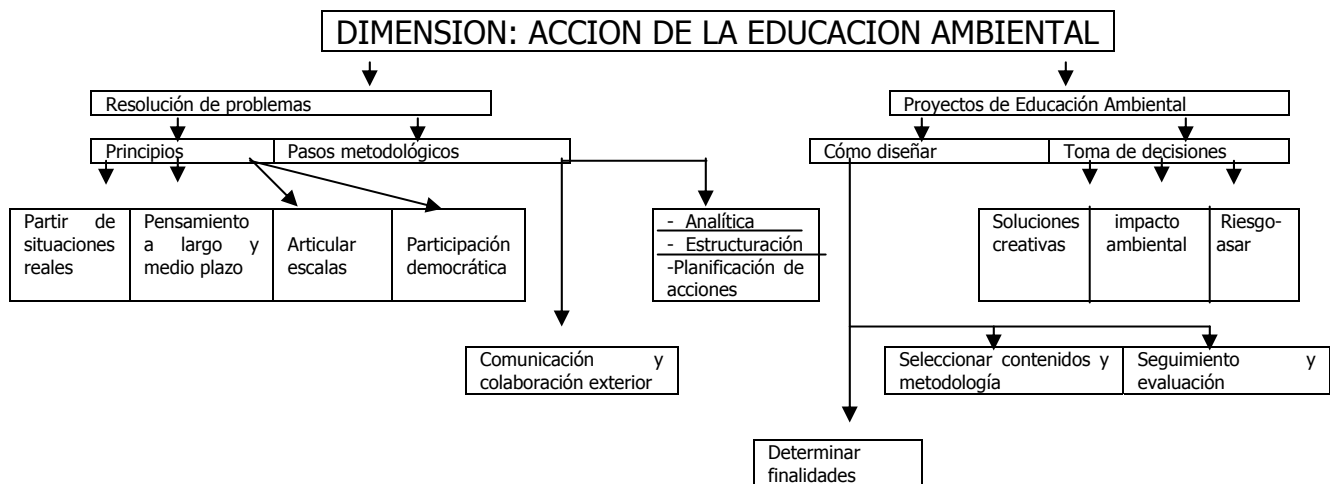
DIMENSION: ACCION DE LA EDUCACION AMBIENTAL

Resolución de problemas

Principios

Pasos metodológicos

Partir de situaciones reales

Pensamiento a largo y medio plazo

Articular escalas

Participación democrática

- Analítica
- Estructuración
-Planificación de acciones

Comunicación y colaboración exterior

Proyectos de Educación Ambiental

Cómo diseñar

Toma de decisiones

Soluciones creativas

impacto ambiental

Riesgo-asar

Seleccionar contenidos y metodología

Seguimiento y evaluación

Determinar finalidades